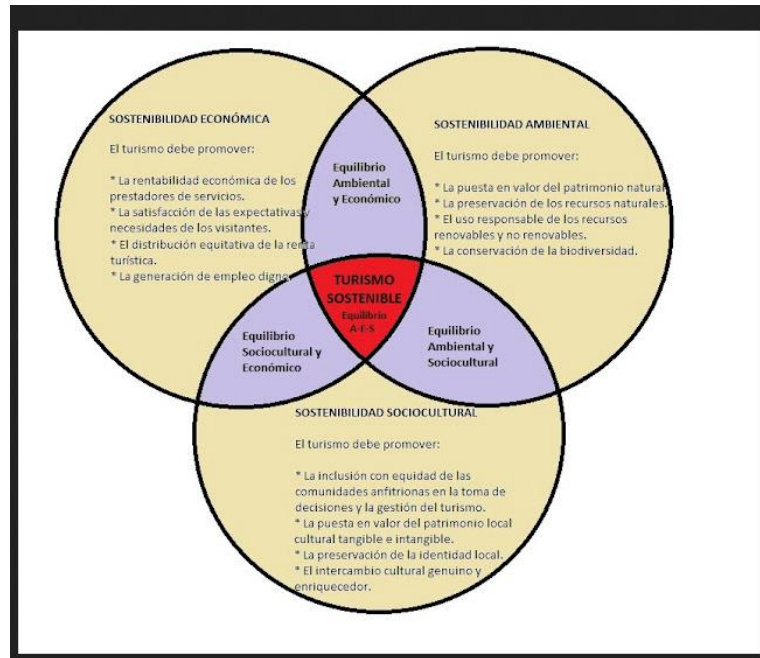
SOSTENIBILIDAD ECONÓMICA

El turismo debe promover:

* La rentabilidad económica de los prestadores de servicios.
* La satisfacción de las expectativas y necesidades de los visitantes.
* El distribución equitativa de la renta turística.
* La generación de empleo digno.

Equilibrio Ambiental y Económico

SOSTENIBILIDAD AMBIENTAL

El turismo debe promover:

* La puesta en valor del patrimonio natural.
* La preservación de los recursos naturales.
* El uso responsable de los recursos renovables y no renovables.
* La conservación de la biodiversidad.

TURISMO SOSTENIBLE
Equilibrio A-E-S

Equilibrio Sociocultural y Económico

Equilibrio Ambiental y Sociocultural

SOSTENIBILIDAD SOCIOCULTURAL

El turismo debe promover:

* La inclusión con equidad de las comunidades anfitrionas en la toma de decisiones y la gestión del turismo.
* La puesta en valor del patrimonio local cultural tangible e intangible.
* La preservación de la identidad local.
* El intercambio cultural genuino y enriquecedor.